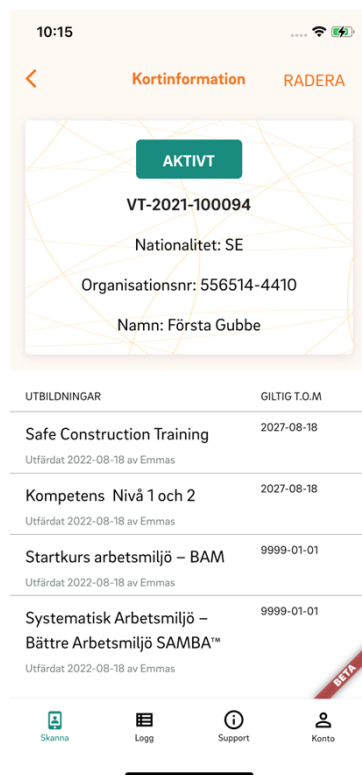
10:15

Kortinformation RADERA

AKTIVT

VT-2021-100094

Nationalitet: SE

Organisationsnr: 556514-4410

Namn: Första Gubbe

| UTBILDNINGAR | GILTIG T.O.M |
|---|---|
| Safe Construction Training<br>Utfärdat 2022-08-18 av Emmas | 2027-08-18 |
| Kompetens Nivå 1 och 2<br>Utfärdat 2022-08-18 av Emmas | 2027-08-18 |
| Startkurs arbetsmiljö – BAM<br>Utfärdat 2022-08-18 av Emmas | 9999-01-01 |
| Systematisk Arbetsmiljö – Bättre Arbetsmiljö SAMBA™<br>Utfärdat 2022-08-18 av Emmas | 9999-01-01 |

BETA

Skanna Logg Support Konto